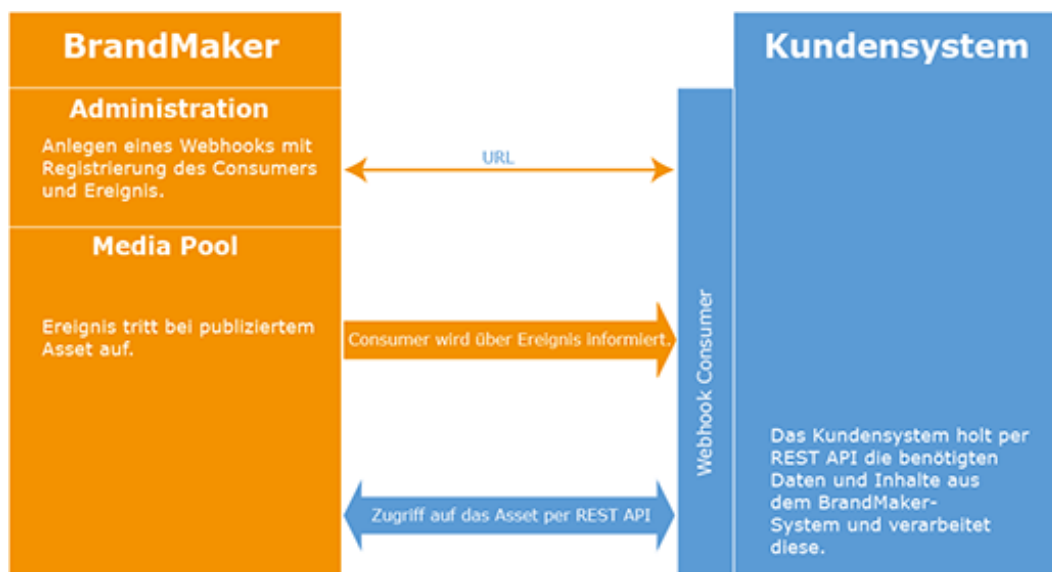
BrandMaker

Administration

Anlegen eines Webhooks mit Registrierung des Consumers und Ereignis.

URL

Media Pool

Ereignis tritt bei publiziertem Asset auf.

Consumer wird über Ereignis informiert.

Zugriff auf das Asset per REST API

Kundensystem

Webhook Consumer

Das Kundensystem holt per REST API die benötigten Daten und Inhalte aus dem BrandMaker-System und verarbeitet diese.